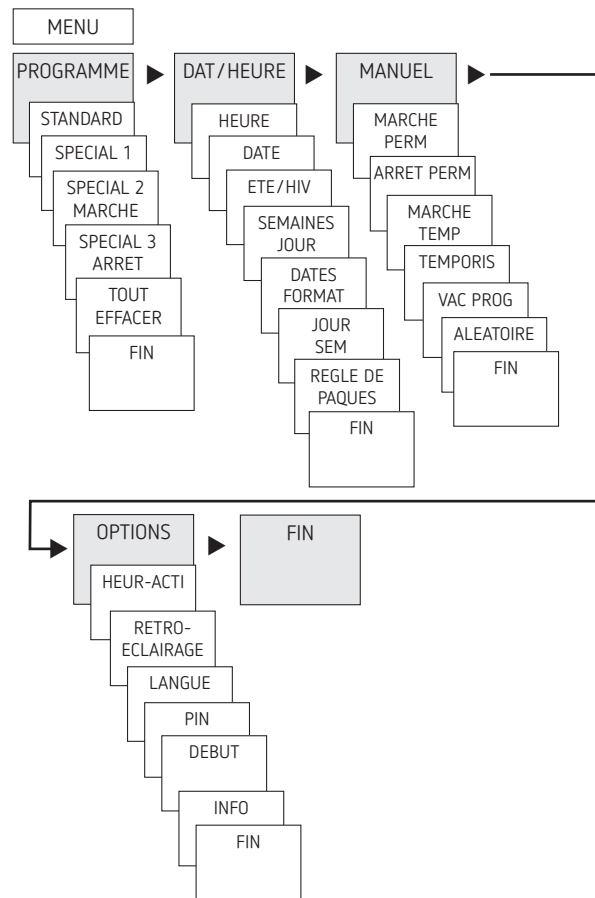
MENU

PROGRAMME

STANDARD

SPECIAL 1

SPECIAL 2 MARCHE

SPECIAL 3 ARRET

TOUT EFFACER

FIN

DAT/HEURE

HEURE

DATE

ETE/HIV

SEMAINES JOUR

DATES FORMAT

JOUR SEM

REGLE DE PAQUES

FIN

MANUEL

MARCHE PERM

ARRET PERM

MARCHE TEMP

TEMPORIS

VAC PROG

ALEATOIRE

FIN

OPTIONS

HEUR-ACTI

RETRO-ECLAIRAGE

LANGUE

PIN

DEBUT

INFO

FIN

FIN